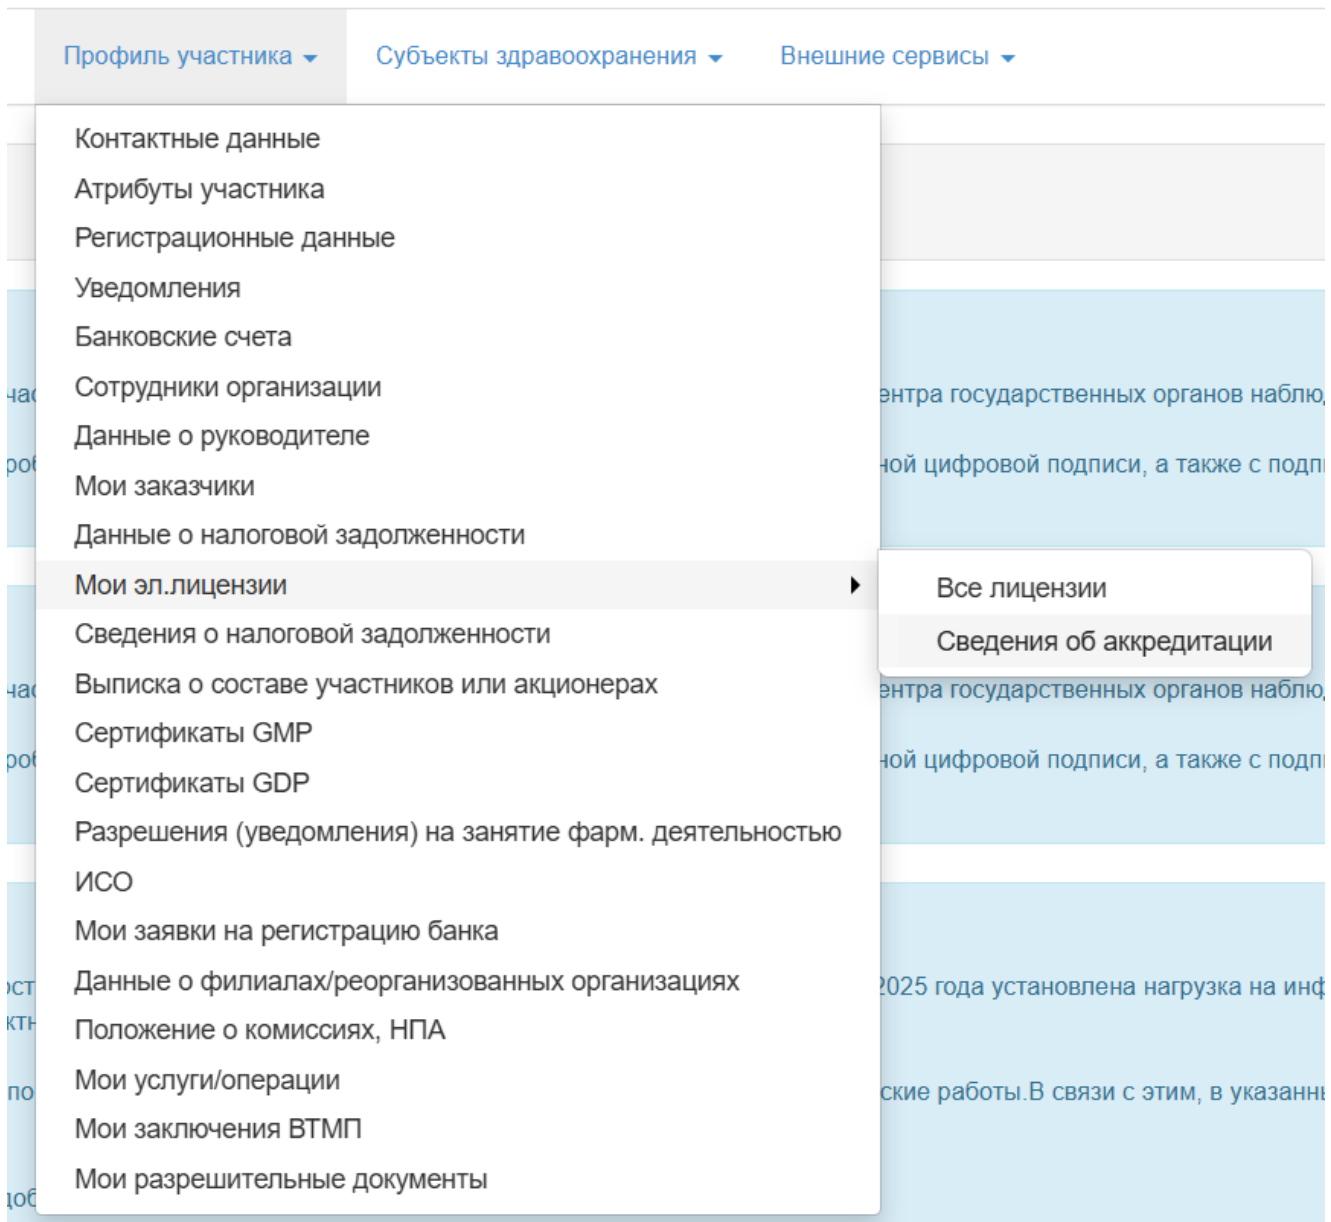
Профиль участника ▾ Субъекты здравоохранения ▾ Внешние сервисы ▾

Контактные данные
Атрибуты участника
Регистрационные данные
Уведомления
Банковские счета
Сотрудники организации
Данные о руководителе
Мои заказчики
Данные о налоговой задолженности
Мои эл.лицензии
Сведения о налоговой задолженности
Выписка о составе участников или акционерах
Сертификаты GMP
Сертификаты GDP
Разрешения (уведомления) на занятие фарм. деятельностью
ИСО
Мои заявки на регистрацию банка
Данные о филиалах/реорганизованных организациях
Положение о комиссиях, НПА
Мои услуги/операции
Мои заключения ВТМП
Мои разрешительные документы

Все лицензии
Сведения об аккредитации

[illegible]ентра государственных органов наблю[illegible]
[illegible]ной цифровой подписи, а также с подп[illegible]
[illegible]ентра государственных органов наблю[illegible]
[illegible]ной цифровой подписи, а также с подп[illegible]
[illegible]2025 года установлена нагрузка на инф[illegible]
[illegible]ские работы.В связи с этим, в указанн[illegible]